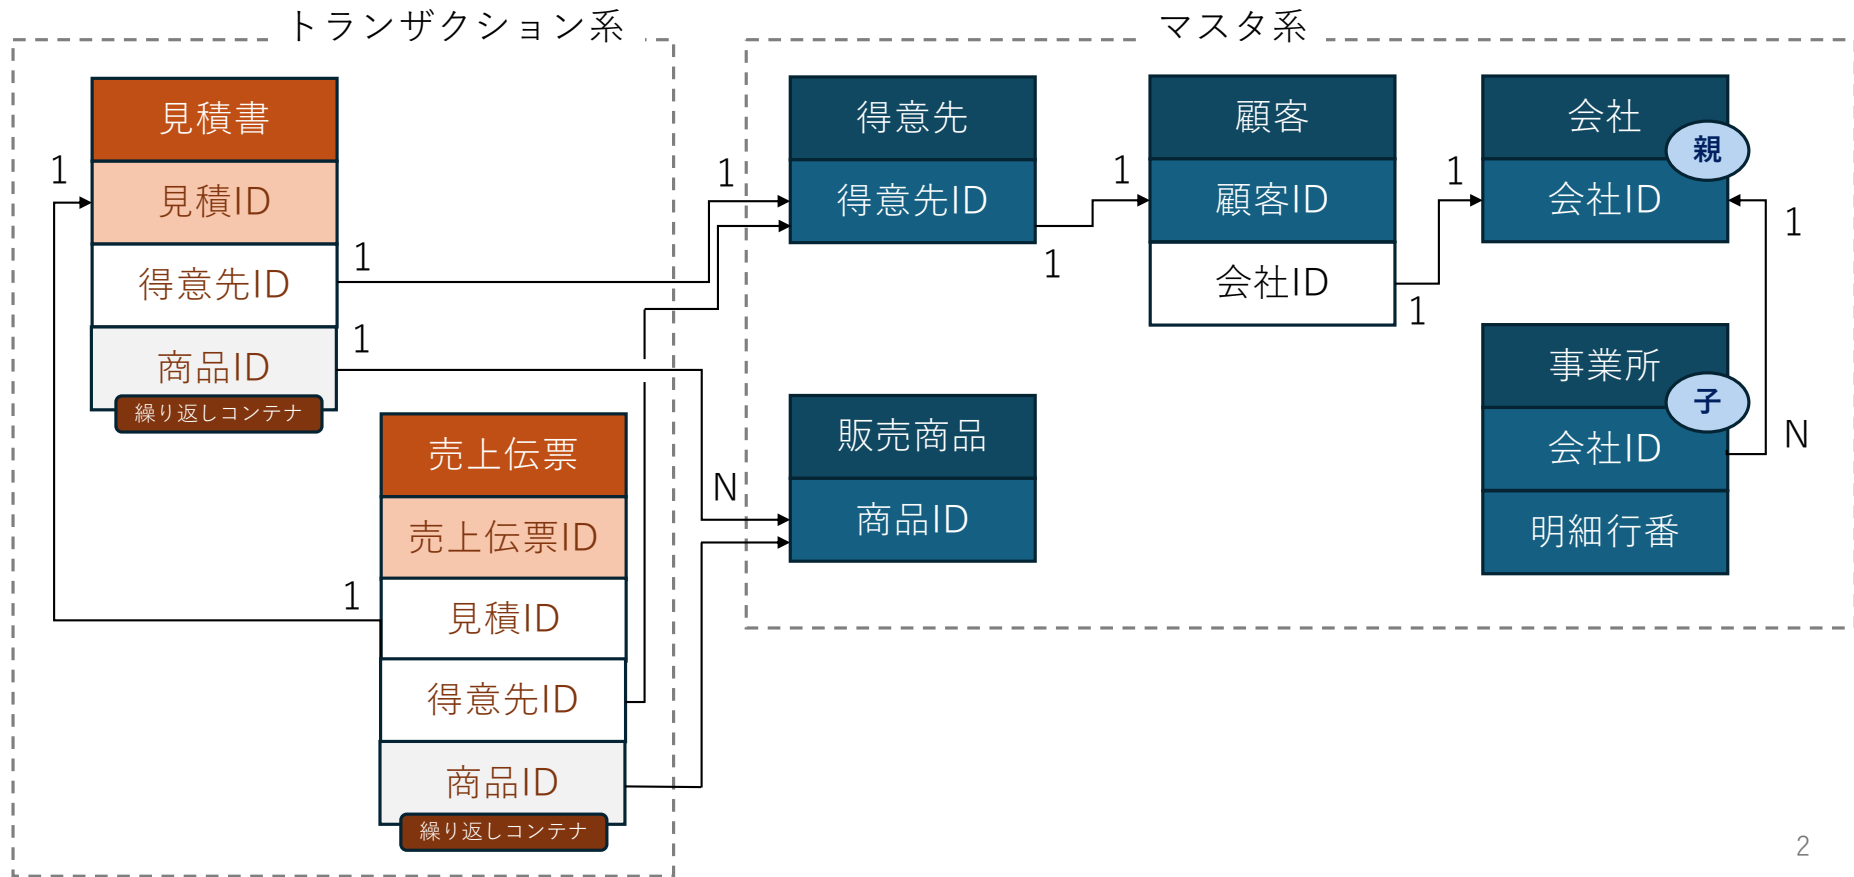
トランザクション系

見積書
見積ID
得意先ID
商品ID
繰り返しコンテナ

売上伝票
売上伝票ID
見積ID
得意先ID
商品ID
繰り返しコンテナ

マスタ系

得意先
得意先ID

顧客
顧客ID
会社ID

会社
親
会社ID

事業所
子
会社ID
明細行番

販売商品
商品ID

1
1
1
1
1
1
1
1
1
1
N
N

2